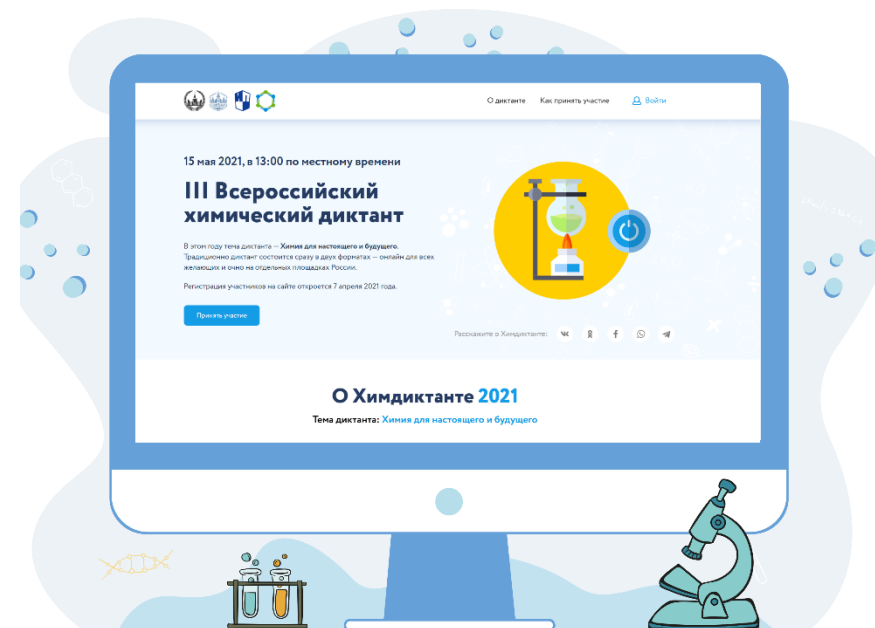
О диктанте Как принять участие Войти

15 мая 2021, в 13:00 по местному времени

III Всероссийский химический диктант

В этом году тема диктанта — Химия для настоящего и будущего. Традиционно диктант состоится сразу в двух форматах — онлайн для всех желающих и очно на отдельных площадках России.

Регистрация участников на сайте откроется 7 апреля 2021 года.

Принять участие

Расскажите о Химдиктанте:

О Химдиктанте 2021

Тема диктанта: Химия для настоящего и будущего